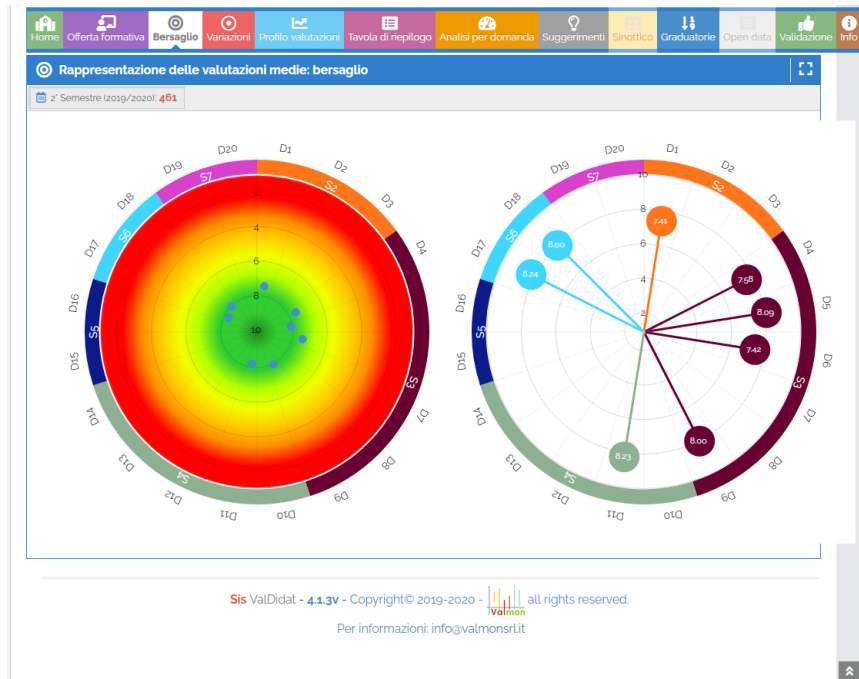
Home | Offerta formativa | Bersaglio | Variazioni | Profilo valutazioni | Tavola di riepilogo | Analisi per domanda | Suggerimenti | Sinottico | Graduatorie | Open data | Validazione | Info

Rappresentazione delle valutazioni medie: bersaglio

2° Semestre (2019/2020): 461

D20 D1 D2 D3 D4 D5 D6 D7 D8 D9 D10 D11 D12 D13 D14 D15 D16 D17 D18 D19
S7 S2 S3 S4 S5 S6
2 4 6 8 10

D20 D1 D2 D3 D4 D5 D6 D7 D8 D9 D10 D11 D12 D13 D14 D15 D16 D17 D18 D19
S7 S2 S3 S4 S5 S6
10 8 6 4 2
7.41 7.58 8.09 7.42 8.00 8.23 8.24 8.00

Sis ValDidat - 4.1.3v - Copyright© 2019-2020 - Valmon all rights reserved.

Per informazioni: info@valmonsrl.it